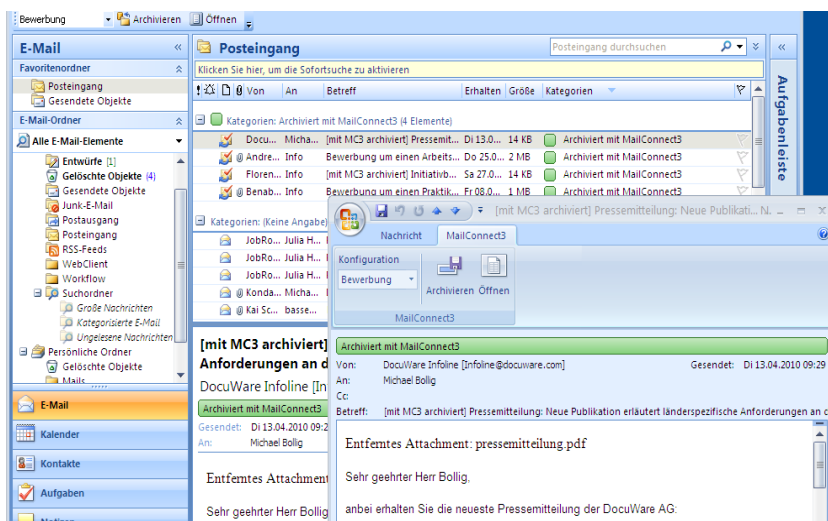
Bewerbung Archivieren Öffnen

E-Mail «
Favoritenordner
Posteingang
Gesendete Objekte
E-Mail-Ordner
Alle E-Mail-Elemente
Entwürfe [1]
Gelöschte Objekte (4)
Gesendete Objekte
Junk-E-Mail
Postausgang
Posteingang
RSS-Feeds
WebClient
Workflow
Suchordner
Große Nachrichten
Kategorisierte E-Mail
Ungelesene Nachrichten
Persönliche Ordner
Gelöschte Objekte
Mails
E-Mail
Kalender
Kontakte
Aufgaben

Posteingang
Posteingang durchsuchen
Klicken Sie hier, um die Sofortsuche zu aktivieren

| | Von | An | Betreff | Erhalten | Größe | Kategorien |
|---|---|---|---|---|---|---|
| Kategorien: Archiviert mit MailConnect3 (4 Elemente) | | | | | | |
| | Docu... | Micha... | [mit MC3 archiviert] Pressemit... | Di 13.0... | 14 KB | Archiviert mit MailConnect3 |
| | Andre... | Info | Bewerbung um einen Arbeits... | Do 25.0... | 2 MB | Archiviert mit MailConnect3 |
| | Floren... | Info | [mit MC3 archiviert] Initiativb... | Sa 27.0... | 56 KB | Archiviert mit MailConnect3 |
| | Benab... | Info | Bewerbung um einen Praktik... | Fr 08.0... | 1 MB | Archiviert mit MailConnect3 |
| Kategorien: (Keine Angabe) | | | | | | |
| | JobRo... | Julia H... | | | | |
| | JobRo... | Julia H... | | | | |
| | JobRo... | Julia H... | | | | |
| | Konda... | Micha... | | | | |
| | Kai Sc... | basse... | | | | |

[mit MC3 archiviert]
Anforderungen an d
DocuWare Infoline [In
Archiviert mit MailConnect3
Gesendet: Di 13.04.2010 09:2
An: Michael Bollig
Entfernte Attachment
Sehr geehrter Herr Bollig

Aufgabenleiste

[mit MC3 archiviert] Pressemitteilung: Neue Publikati... N...
Nachricht MailConnect3
Konfiguration
Bewerbung
Archivieren Öffnen
MailConnect3
Archiviert mit MailConnect3
Von: DocuWare Infoline [Infoline@docuware.com] Gesendet: Di 13.04.2010 09:29
An: Michael Bollig
Cc:
Betreff: [mit MC3 archiviert] Pressemitteilung: Neue Publikation erläutert länderspezifische Anforderungen an d

Entfernte Attachment: pressemitteilung.pdf

Sehr geehrter Herr Bollig,

anbei erhalten Sie die neueste Pressemitteilung der DocuWare AG: